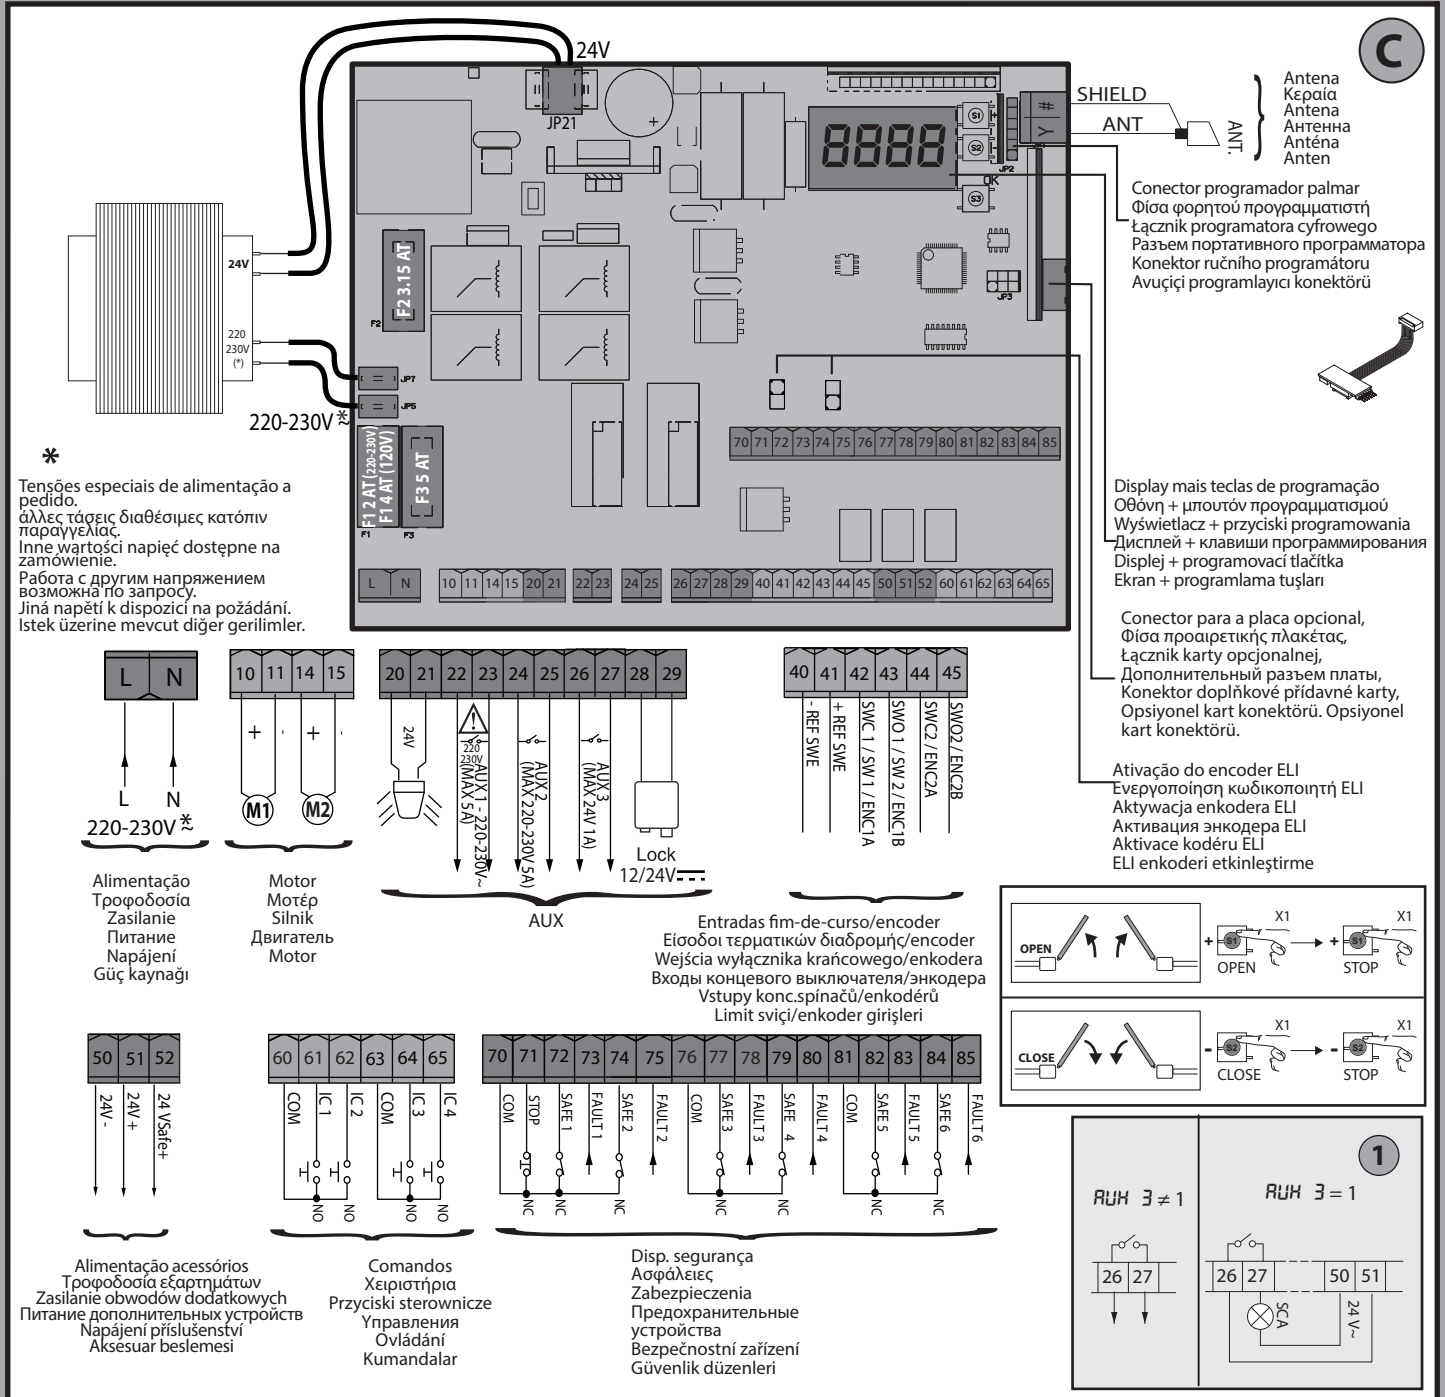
C

24V

JP21

SHIELD
ANT
ANT.

Antena
Κεραία
Antena
Антенна
Anténa
Anten

8888

S1
S2
S3
OK
JP2
JP3

Conector programador palmar
Φίσα φορητού προγραμματιστή
Łącznik programatora cyfrowego
Разъем портативного программатора
Konektor ručního programátoru
Avuçiçi programlayıcı konektörü

24V
220
230V
(*)

F2 3.15 AT
F2

JP7
JP5

220-230V~*

F1 2 AT (220-230V)
F1 4 AT (120V)
F1
F3 5 AT
F3

70 71 72 73 74 75 76 77 78 79 80 81 82 83 84 85

*
Tensões especiais de alimentação a pedido.
άλλες τάσεις διαθέσιμες κατόπιν παραγγελίας.
Inne wartości napięć dostępne na zamówienie.
Работа с другим напряжением возможна по запросу.
Jiná napětí k dispozici na požádání.
Istek üzerine mevcut diğer gerilimler.

Display mais teclas de programação
Οθόνη + μπουτόν προγραμματισμού
Wyświetlacz + przyciski programowania
Дисплей + клавиши программирования
Displej + programovací tlačítka
Ekran + programlama tuşları

L N 10 11 14 15 20 21 22 23 24 25 26 27 28 29 40 41 42 43 44 45 50 51 52 60 61 62 63 64 65

Conector para a placa opcional,
Φίσα προαιρετικής πλακέτας,
Łącznik karty opcjonalnej,
Дополнительный разъем платы,
Konektor doplňkové přídavné karty,
Opsiyonel kart konektörü. Opsiyonel kart konektörü.

L N
10 11 14 15
20 21 22 23 24 25 26 27 28 29
40 41 42 43 44 45

+ - + -
24V
220 230V
AUX 1 - 220-230V~ (MAX 5A)
AUX 2 (MAX 220-230V 5A)
AUX 3 (MAX 24V 1A)
- REF SWE
+ REF SWE
SWC 1 / SW 1 / ENC1A
SWO 1 / SW 2 / ENC1B
SWC2 / ENC2A
SWO2 / ENC2B

Ativação do encoder ELI
Ενεργοποίηση κωδικοποιητή ELI
Aktywacja enkodera ELI
Активация энкодера ELI
Aktivace kodéru ELI
ELI enkoderi etkinleştirme

L N
220-230V~*
M1 M2
Lock 12/24V

Alimentação
Τροφοδοσία
Zasilanie
Питание
Napájení
Güç kaynağı

Motor
Μοτέρ
Silnik
Двигатель
Motor
Motor

AUX

Entradas fim-de-curso/encoder
Είσοδοι τερματικών διαδρομής/encoder
Wejścia wyłącznika krańcowego/enkodera
Входы концевого выключателя/энкодера
Vstupy konc.spínačů/enkodérů
Limit sviçi/enkoder girişleri

OPEN
S1
X1
OPEN
STOP

CLOSE
S2
X1
CLOSE
STOP

50 51 52
24V -
24V +
24 VSafe+

60 61 62 63 64 65
COM IC 1 IC 2 COM IC 3 IC 4
NO NO NO NO

70 71 72 73 74 75 76 77 78 79 80 81 82 83 84 85
COM STOP SAFE 1 FAULT 1 SAFE 2 FAULT 2 COM SAFE 3 FAULT 3 SAFE 4 FAULT 4 COM SAFE 5 FAULT 5 SAFE 6 FAULT 6
NC NC NC NC NC NC NC

1
AUX 3 ≠ 1
AUX 3 = 1
26 27
26 27 50 51
SCA
24 V~

Alimentação acessórios
Τροφοδοσία εξαρτημάτων
Zasilanie obwodów dodatkowych
Питание дополнительных устройств
Napájení příslušenství
Aksesuar beslemesi

Comandos
Χειριστήρια
Przyciski sterownicze
Управления
Ovládání
Kumandalar

Disp. segurança
Ασφάλειες
Zabezpieczenia
Предохранительные устройства
Bezpečnostní zařízení
Güvenlik düzenleri